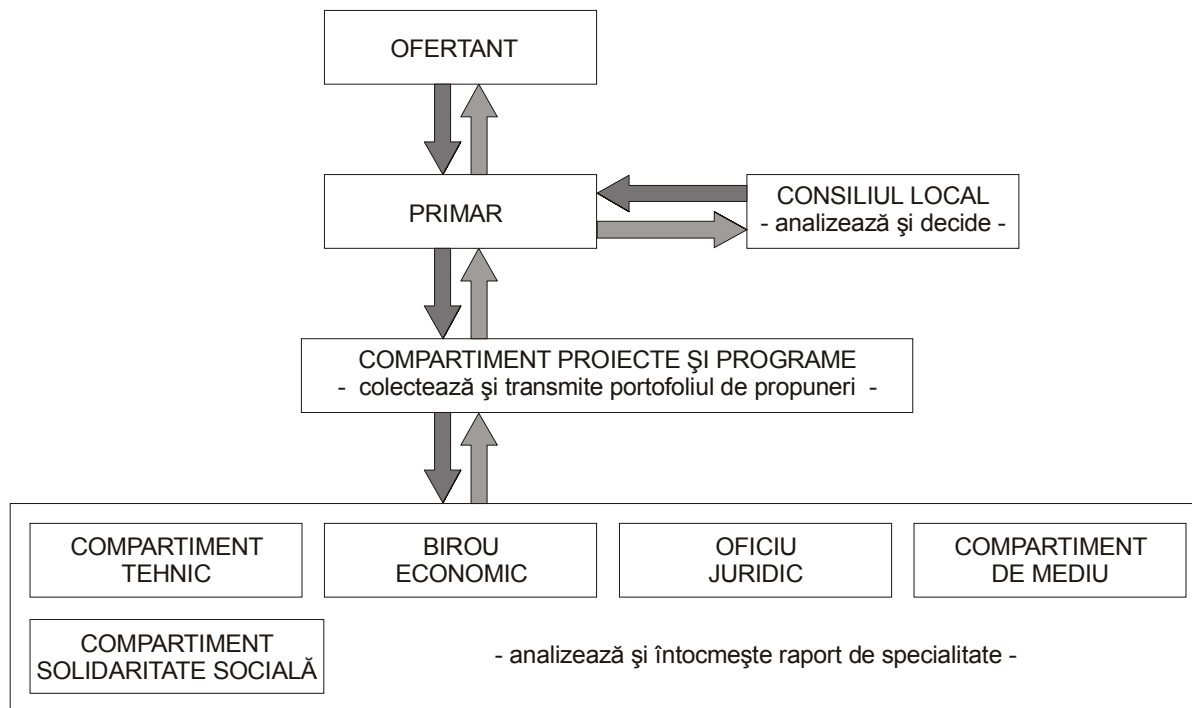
OFERTANT

PRIMAR

CONSILIUL LOCAL
- analizează şi decide -

COMPARTIMENT PROIECTE ŞI PROGRAME
- colectează şi transmite portofoliul de propuneri -

COMPARTIMENT TEHNIC

BIROU ECONOMIC

OFICIU JURIDIC

COMPARTIMENT DE MEDIU

COMPARTIMENT SOLIDARITATE SOCIALĂ

- analizează şi întocmeşte raport de specialitate -